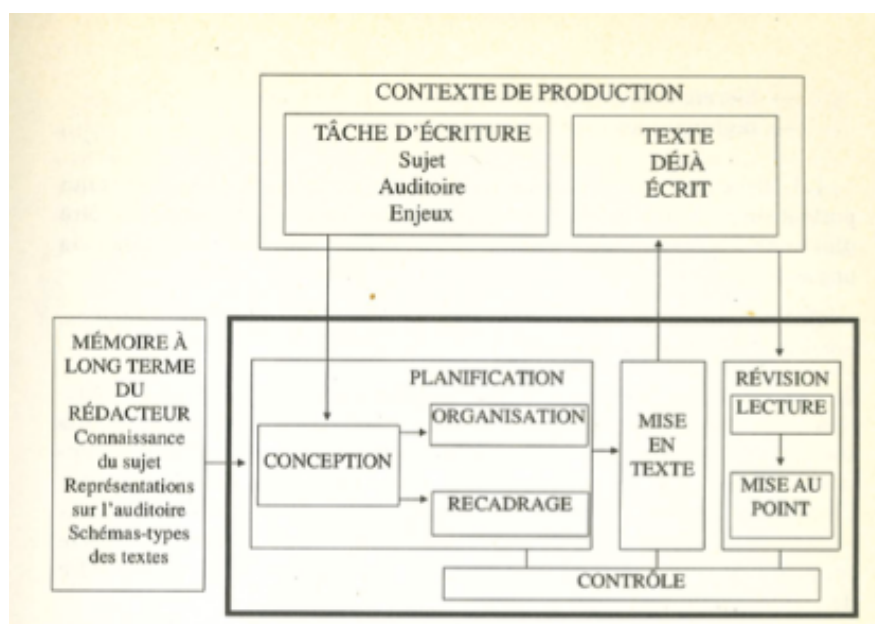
CONTEXTE DE PRODUCTION

TÂCHE D'ÉCRITURE
Sujet
Auditoire
Enjeux

TEXTE DÉJÀ ÉCRIT

MÉMOIRE À LONG TERME DU RÉDACTEUR
Connaissance du sujet
Représentations sur l'auditoire
Schémas-types des textes

PLANIFICATION

CONCEPTION

ORGANISATION

RECADRAGE

MISE EN TEXTE

RÉVISION

LECTURE

MISE AU POINT

CONTRÔLE